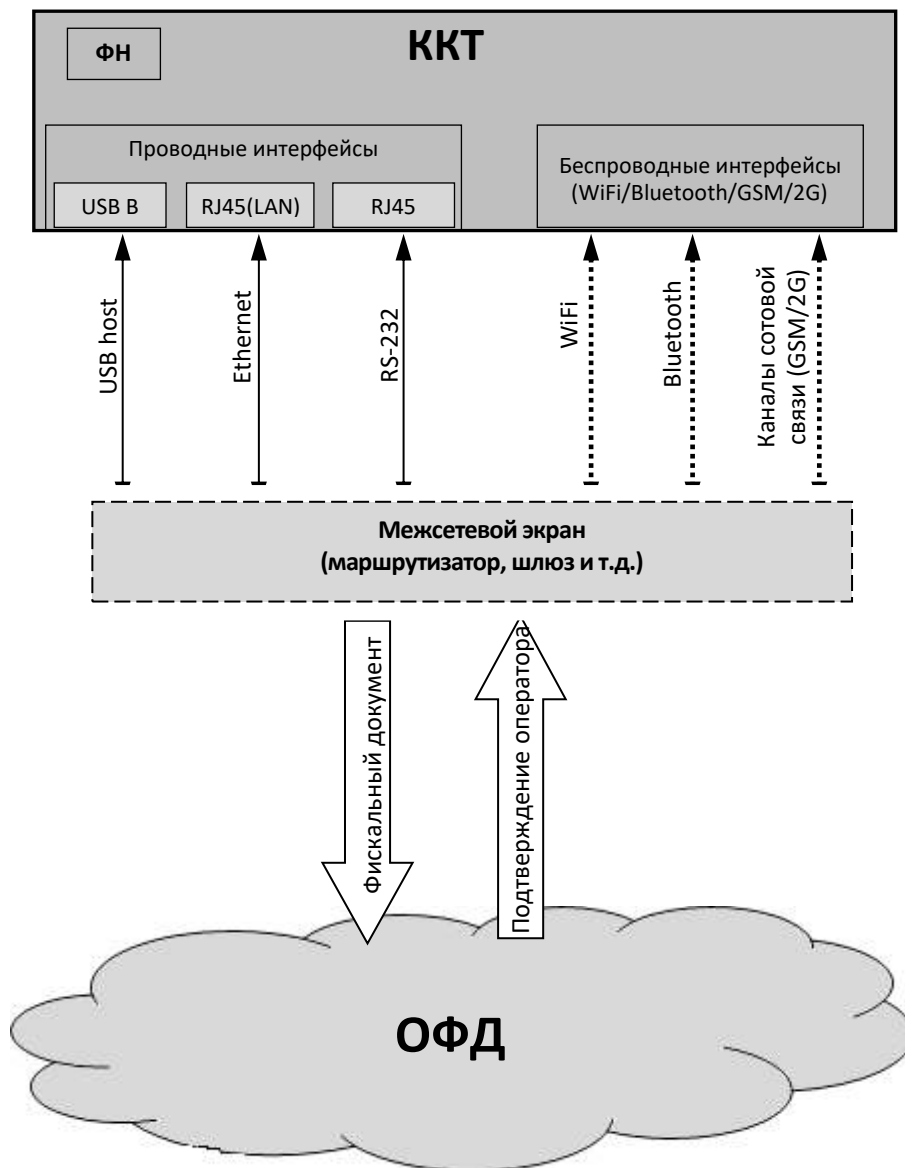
ФН

ККТ

Проводные интерфейсы

USB B

RJ45(LAN)

RJ45

Беспроводные интерфейсы (WiFi/Bluetooth/GSM/2G)

USB host

Ethernet

RS-232

WiFi

Bluetooth

Каналы сотовой связи (GSM/2G)

Межсетевой экран (маршрутизатор, шлюз и т.д.)

Фискальный документ

Подтверждение оператора

ОФД